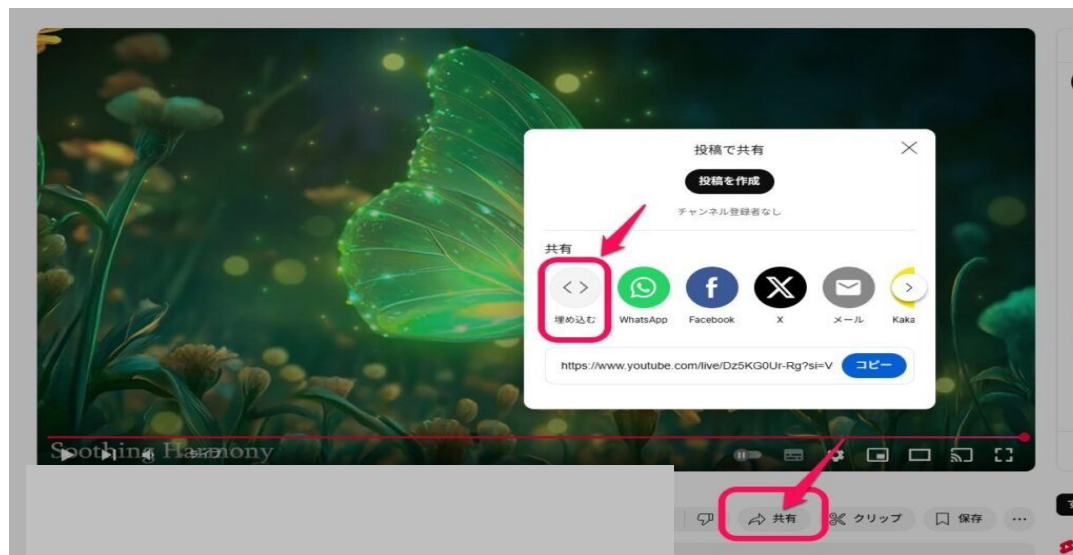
投稿で共有

投稿を作成

チャンネル登録者なし

共有

< >

埋め込む

WhatsApp

Facebook

X

メール

Kaka

https://www.youtube.com/live/Dz5KG0Ur-Rg?si=V

コピー

Soothing Harmony

共有

クリップ

保存

...